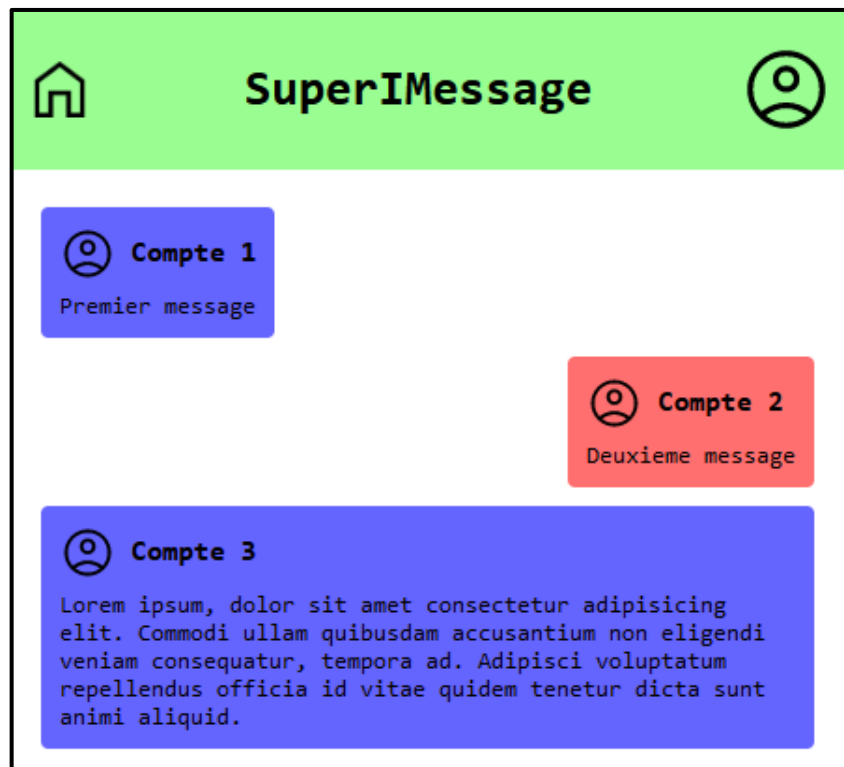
SuperIMessage

Compte 1

Premier message

Compte 2

Deuxieme message

Compte 3

Lorem ipsum, dolor sit amet consectetur adipisicing elit. Commodi ullam quibusdam accusantium non eligendi veniam consequatur, tempora ad. Adipisci voluptatum repellendus officia id vitae quidem tenetur dicta sunt animi aliquid.